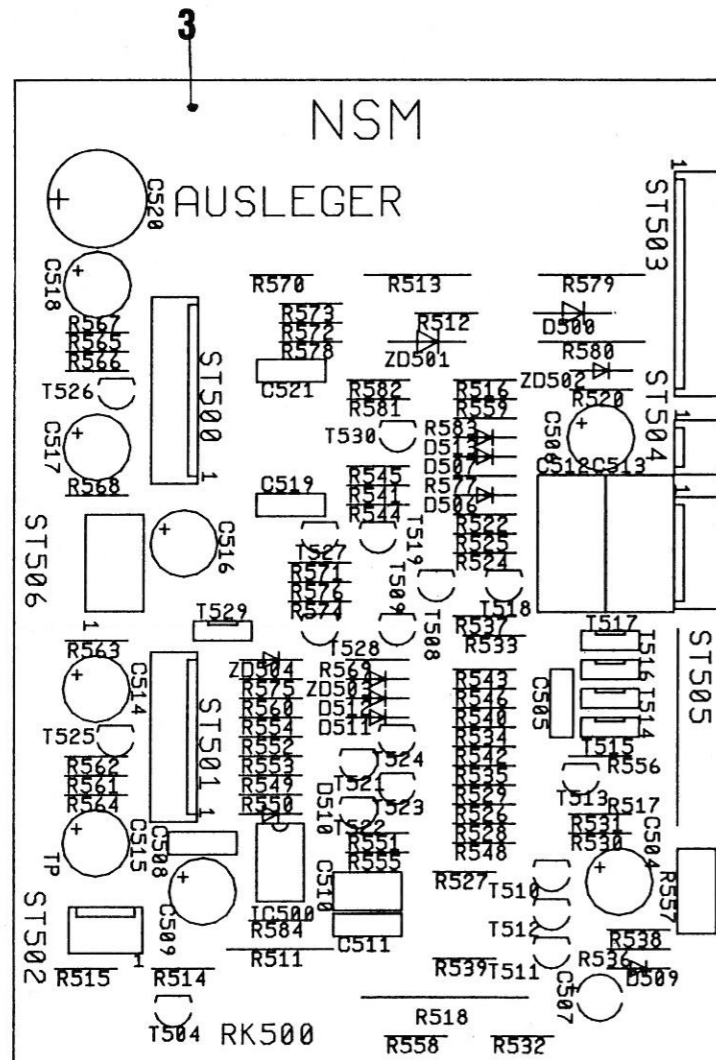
3

NSM

AUSLEGER

C520
C518
R570
R513
R579
ST503
R573
R572
R578
R512
D500
R567
R565
R566
ST500
ZD501
R580
C521
ZD502
ST504
T526
R582
R581
R516
R559
R520
C517
T530
R583
D513
D507
C506
C512
C513
R545
R541
R544
R577
D506
R568
1
C519
ST506
T519
R522
R525
R524
C516
T527
R571
R576
R574
T509
1
T529
T508
T518
R563
T528
R537
R533
T517
C514
ZD504
R575
R560
R554
R552
R553
R549
R550
R569
ZD503
D512
D511
R543
R547
R546
R540
R534
R542
R535
R529
R526
R528
R548
C505
T516
T514
ST505
ST501
1
T525
T524
T515
R562
R561
R564
D510
T521
T523
R556
T513
R517
R531
R530
TP
C515
C508
T522
R551
R555
C504
ST502
C509
IC500
C510
R527
T510
R557
R584
C511
T512
R538
R515
R514
R511
R539
T511
C507
R536
D509
1
T504
RK500
R518
R558
R532